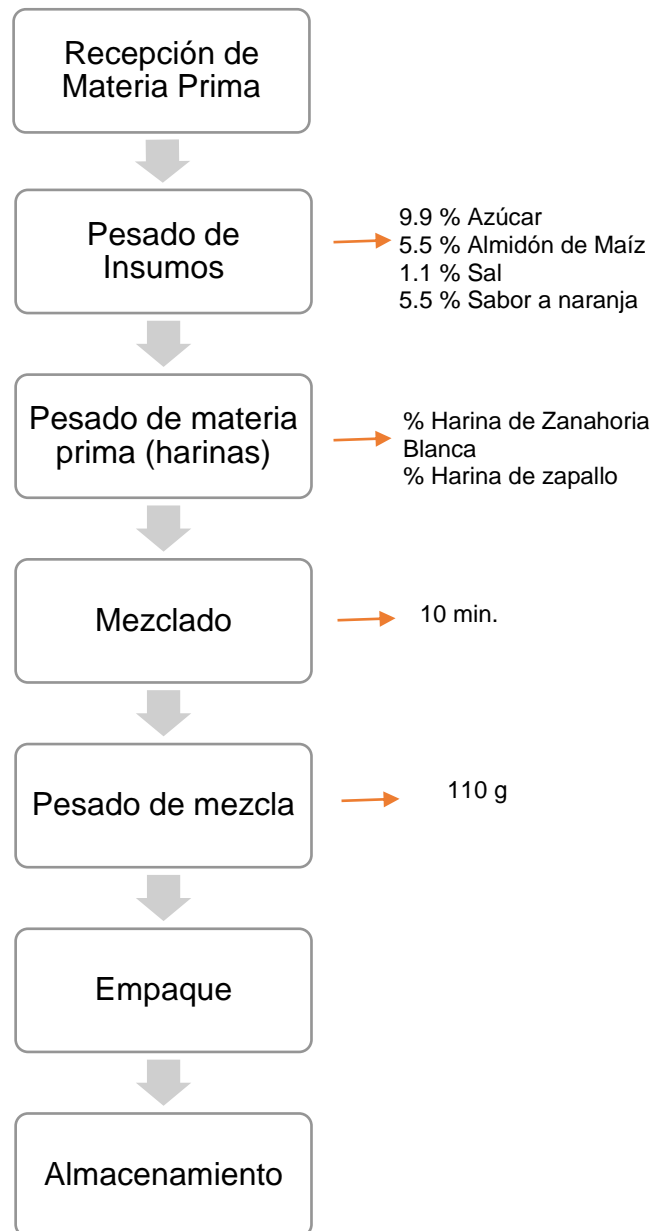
Recepción de Materia Prima

Pesado de Insumos

9.9 % Azúcar
5.5 % Almidón de Maíz
1.1 % Sal
5.5 % Sabor a naranja

Pesado de materia prima (harinas)

% Harina de Zanahoria Blanca
% Harina de zapallo

Mezclado

10 min.

Pesado de mezcla

110 g

Empaque

Almacenamiento